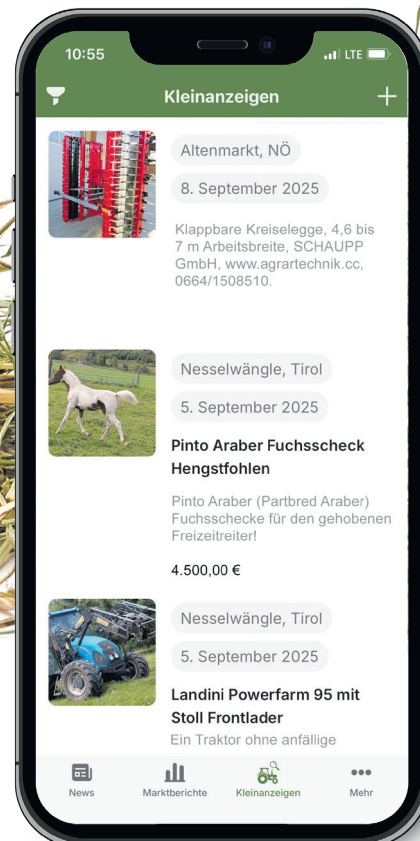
10:55

LTE

Kleinanzeigen

+

Altenmarkt, NÖ

8. September 2025

Klappbare Kreiselegge, 4,6 bis 7 m Arbeitsbreite, SCHAUPP GmbH, www.agrartechnik.cc, 0664/1508510.

Nesselwängle, Tirol

5. September 2025

Pinto Araber Fuchsscheck Hengstfohlen

Pinto Araber (Partbred Araber) Fuchsschecke für den gehobenen Freizeitreiter!

4.500,00 €

Nesselwängle, Tirol

5. September 2025

Landini Powerfarm 95 mit Stoll Frontlader

Ein Traktor ohne anfällige

News

Marktberichte

Kleinanzeigen

Mehr